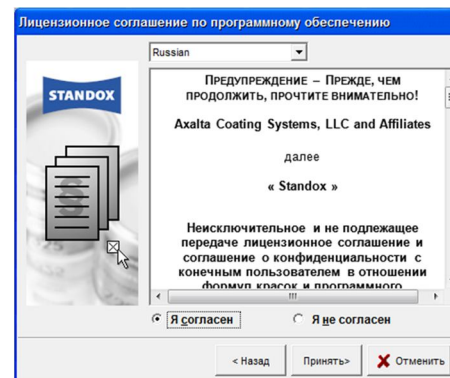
Лицензионное соглашение по программному обеспечению

Russian

STANDOX

ПРЕДУПРЕЖДЕНИЕ – ПРЕЖДЕ, ЧЕМ ПРОДОЛЖИТЬ, ПРОЧТИТЕ ВНИМАТЕЛЬНО!

Axalta Coating Systems, LLC and Affiliates

далее

« Standox »

Неисключительное и не подлежащее передаче лицензионное соглашение и соглашение о конфиденциальности с конечным пользователем в отношении формул красок и программного

Я согласен

Я не согласен

< Назад

Принять>

Отменить